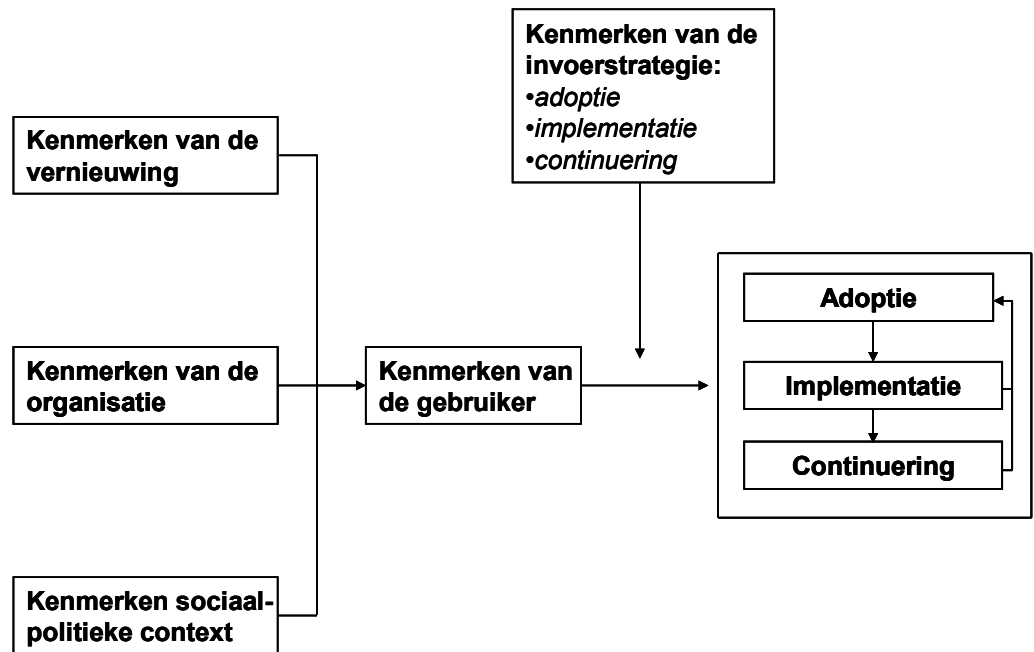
Kenmerken van de invoerstrategie:
•adoptie
•implementatie
•continuering

Kenmerken van de vernieuwing

Kenmerken van de organisatie

Kenmerken sociaal-politieke context

Kenmerken van de gebruiker

Adoptie

Implementatie

Continuering